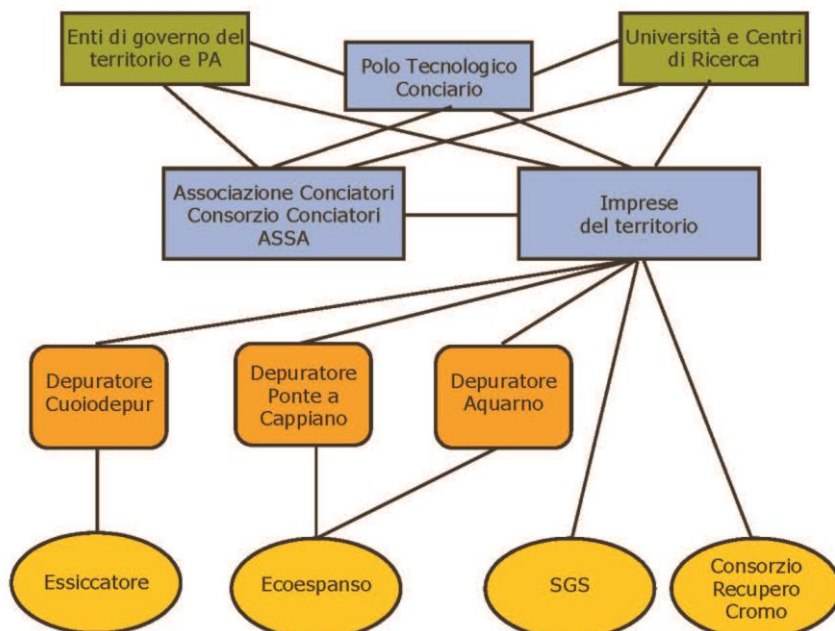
Enti di governo del territorio e PA

Polo Tecnologico Conciario

Università e Centri di Ricerca

Associazione Conciatori
Consorzio Conciatori
ASSA

Imprese del territorio

Depuratore Cuoiodepur

Depuratore Ponte a Cappiano

Depuratore Aquarno

Essiccatore

Ecoespanso

SGS

Consorzio Recupero Cromo